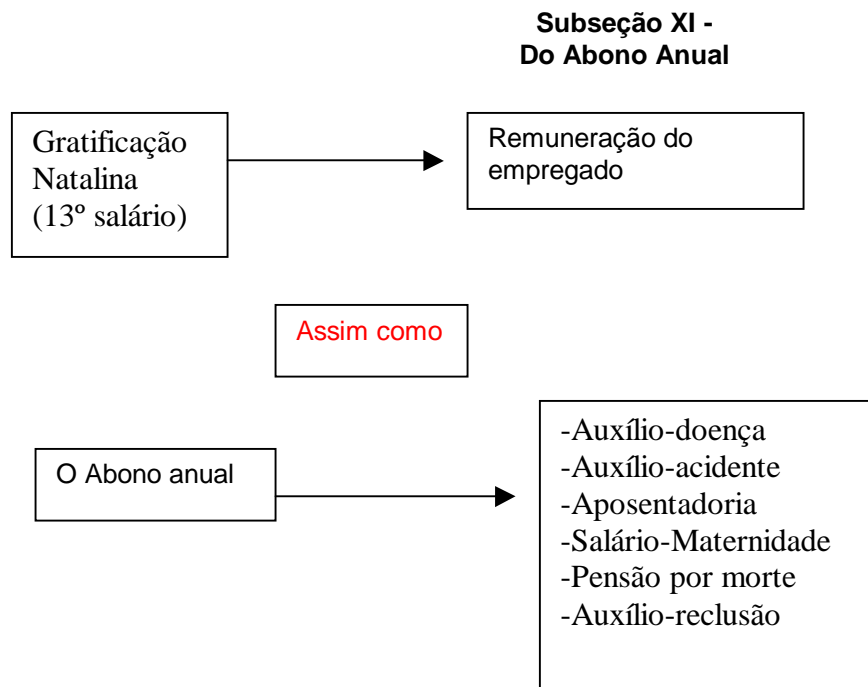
Subseção XI -
Do Abono Anual

Gratificação Natalina (13º salário)

Remuneração do empregado

Assim como

O Abono anual

-Auxílio-doença
-Auxílio-acidente
-Aposentadoria
-Salário-Maternidade
-Pensão por morte
-Auxílio-reclusão